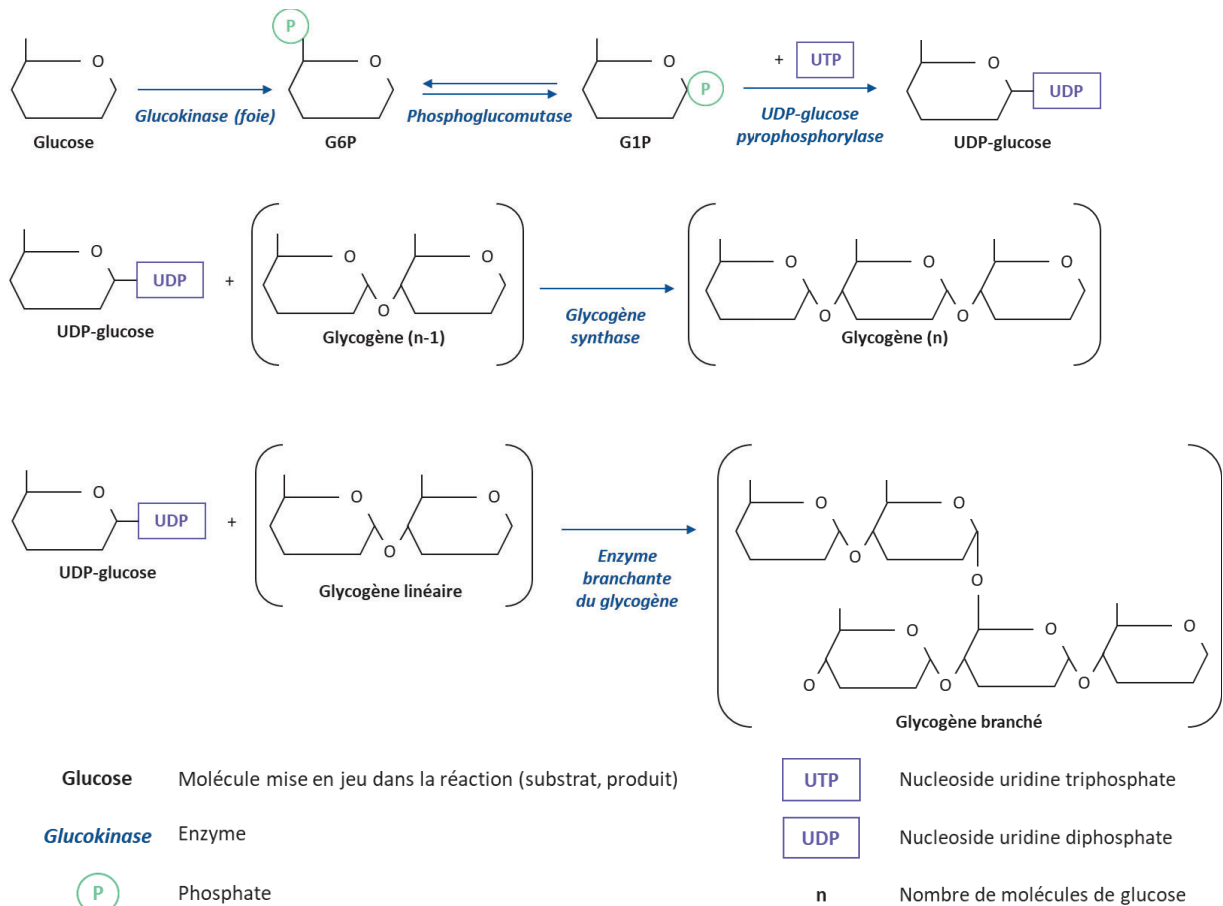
O
Glucose
Glucokinase (foie)
P
O
G6P
Phosphoglucomutase
O
P
G1P
+ UTP
UDP-glucose pyrophosphorylase
O
UDP
UDP-glucose

O
UDP
UDP-glucose
+
O
O
O
Glycogène (n-1)
Glycogène synthase
O
O
O
O
O
Glycogène (n)

O
UDP
UDP-glucose
+
O
O
O
Glycogène linéaire
Enzyme branchante du glycogène
O
O
O
O
O
O
O
O
O
O
Glycogène branché

Glucose Molécule mise en jeu dans la réaction (substrat, produit)
Glucokinase Enzyme
P Phosphate
UTP Nucleoside uridine triphosphate
UDP Nucleoside uridine diphosphate
n Nombre de molécules de glucose